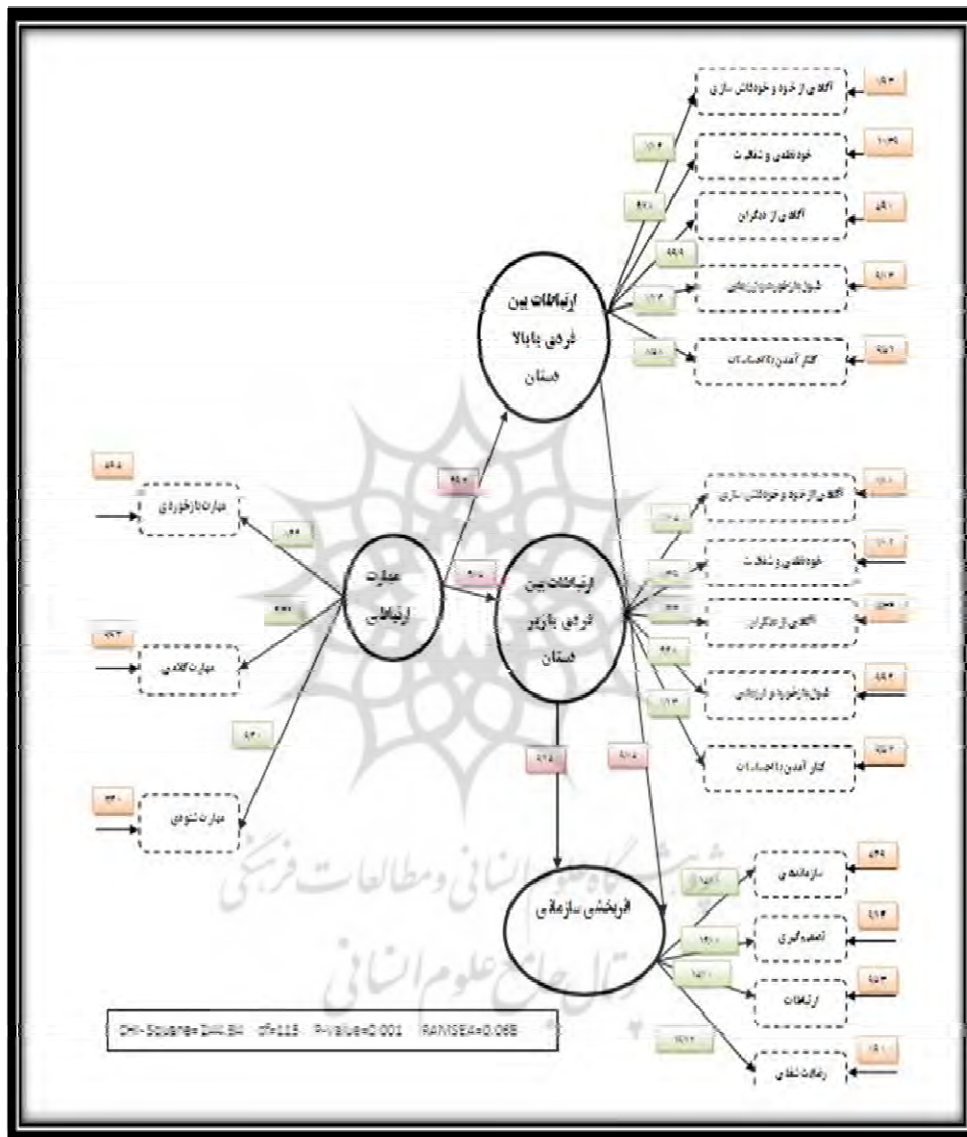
آگاهی از خود و خودافشا سازی
خودنظمی و شفافیت
آگاهی از دیگران
شوق بازخورد و ارتباطی
کنار آمدن با احساسات

ارتباطات بین فردی با بالا دستان

مهارت بازخوردی
مهارت کلامی
مهارت شنودی

مهارت ارتباطی

آگاهی از خود و خودافشا سازی
خودنظمی و شفافیت
آگاهی از دیگران
شوق بازخورد و ارتباطی
کنار آمدن با احساسات

ارتباطات بین فردی با زیر دستان

اثربخشی سازمانی

سازماندهی
تصمیم گیری
ارتباطات
رضایت شغلی

Chi-Square=244.84 df=115 P-value=0.001 RMSEA=0.068

پژوهشگاه علوم انسانی و مطالعات فرهنگی
پرتال جامع علوم انسانی